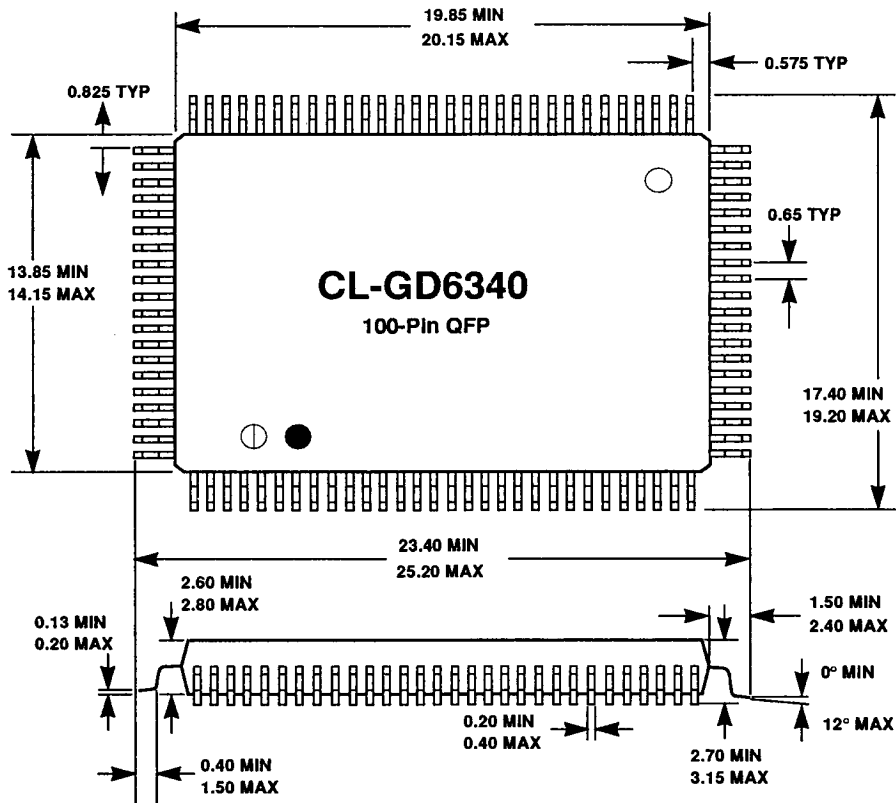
19.85 MIN
20.15 MAX

0.575 TYP

0.825 TYP

0.65 TYP

13.85 MIN
14.15 MAX

CL-GD6340
100-Pin QFP

17.40 MIN
19.20 MAX

23.40 MIN
25.20 MAX

2.60 MIN
2.80 MAX

1.50 MIN
2.40 MAX

0.13 MIN
0.20 MAX

0° MIN

0.20 MIN
0.40 MAX

12° MAX

2.70 MIN
3.15 MAX

0.40 MIN
1.50 MAX